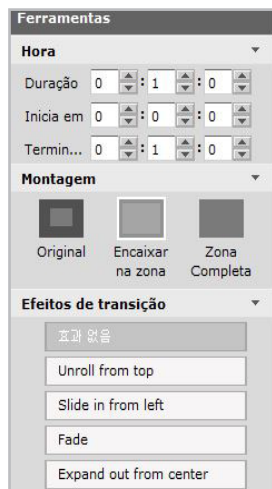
Ferramentas

Hora

Duração 0 : 1 : 0

Inicia em 0 : 0 : 0

Termin... 0 : 1 : 0

Montagem

Original

Encaixar na zona

Zona Completa

Efeitos de transição

효과 없음

Unroll from top

Slide in from left

Fade

Expand out from center